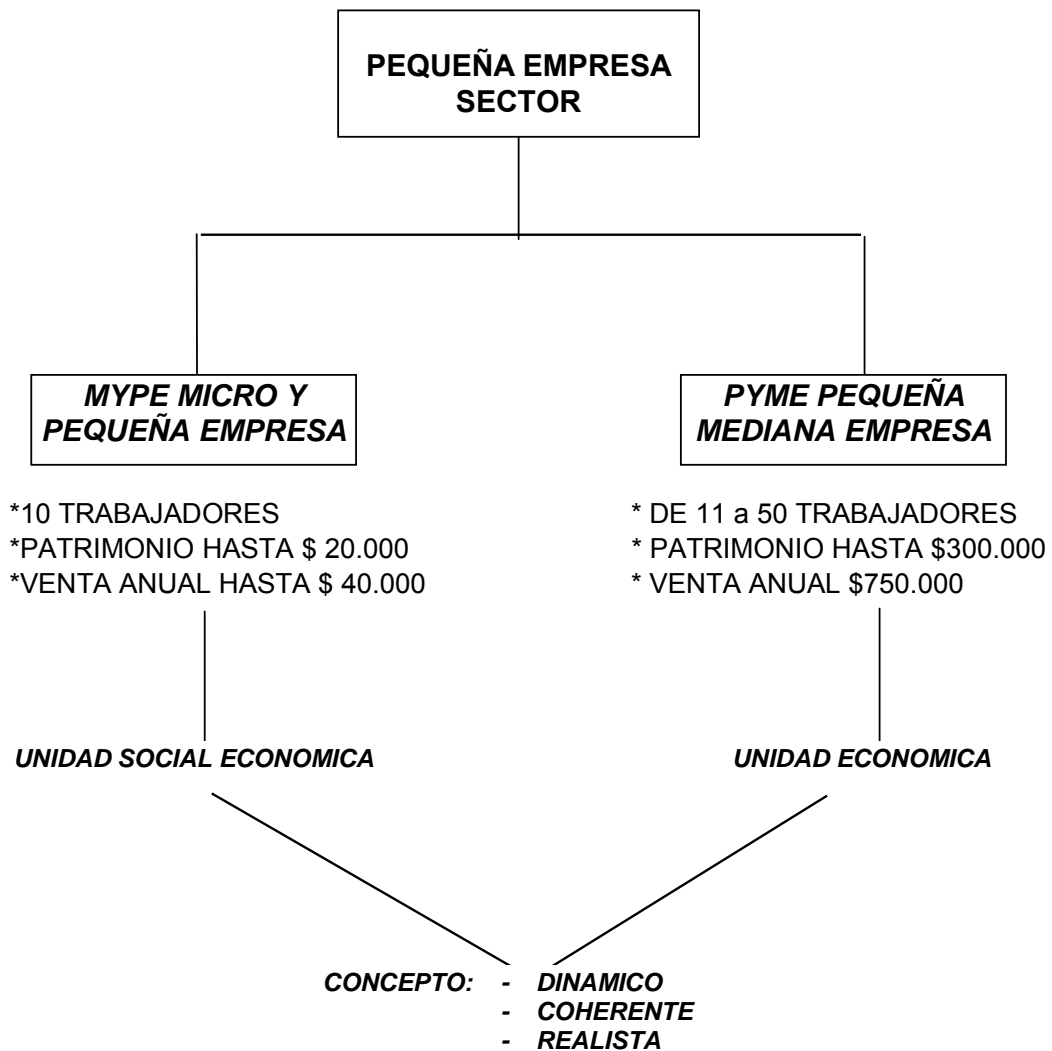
PEQUEÑA EMPRESA
SECTOR

MYPE MICRO Y PEQUEÑA EMPRESA

PYME PEQUEÑA MEDIANA EMPRESA

*10 TRABAJADORES
*PATRIMONIO HASTA $ 20.000
*VENTA ANUAL HASTA $ 40.000

* DE 11 a 50 TRABAJADORES
* PATRIMONIO HASTA $300.000
* VENTA ANUAL $750.000

UNIDAD SOCIAL ECONOMICA

UNIDAD ECONOMICA

CONCEPTO: - DINAMICO
- COHERENTE
- REALISTA